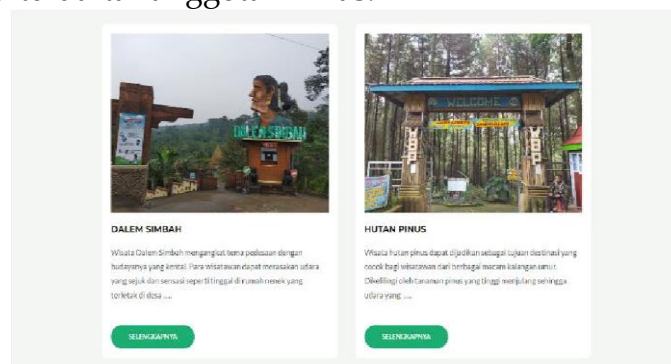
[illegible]

DALEM SIMBAH

Wisata Dalem Simbah mengangkat tema pedesaan dengan budayanya yang kental. Para wisatawan dapat merasakan udara yang sejuk dan sensasi seperti tinggal di rumah nenek yang terletak di desa ....

SELENGKAPNYA

WELCOME

HUTAN PINUS

Wisata hutan pinus dapat dijadikan sebagai tujuan destinasi yang cocok bagi wisatawan dari berbagai macam kalangan umur. Dikelilingi oleh tanaman pinus yang tinggi menjulang sehingga udara yang ....

SELENGKAPNYA